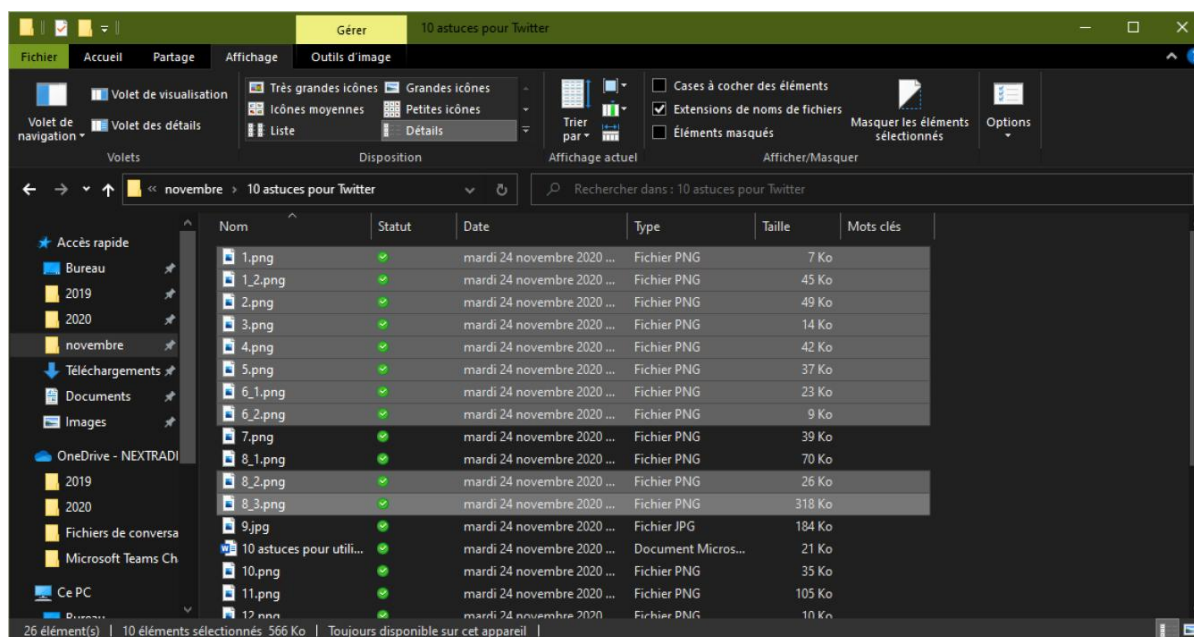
Gérer 10 astuces pour Twitter

Fichier Accueil Partage Affichage Outils d'image

Volet de navigation Volet de visualisation Volet des détails
Volets

Très grandes icônes Grandes icônes Icônes moyennes Petites icônes Liste Détails
Disposition

Trier par
Affichage actuel

Cases à cocher des éléments
Extensions de noms de fichiers
Éléments masqués
Masquer les éléments sélectionnés
Afficher/Masquer

Options

« novembre › 10 astuces pour Twitter

Rechercher dans : 10 astuces pour Twitter

Accès rapide
Bureau
2019
2020
novembre
Téléchargements
Documents
Images
OneDrive - NEXTRADI
2019
2020
Fichiers de conversa
Microsoft Teams Ch
Ce PC
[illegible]

| Nom | Statut | Date | Type | Taille | Mots clés |
|---|---|---|---|---|---|
| 1.png | | mardi 24 novembre 2020 ... | Fichier PNG | 7 Ko | |
| 1_2.png | | mardi 24 novembre 2020 ... | Fichier PNG | 45 Ko | |
| 2.png | | mardi 24 novembre 2020 ... | Fichier PNG | 49 Ko | |
| 3.png | | mardi 24 novembre 2020 ... | Fichier PNG | 14 Ko | |
| 4.png | | mardi 24 novembre 2020 ... | Fichier PNG | 42 Ko | |
| 5.png | | mardi 24 novembre 2020 ... | Fichier PNG | 37 Ko | |
| 6_1.png | | mardi 24 novembre 2020 ... | Fichier PNG | 23 Ko | |
| 6_2.png | | mardi 24 novembre 2020 ... | Fichier PNG | 9 Ko | |
| 7.png | | mardi 24 novembre 2020 ... | Fichier PNG | 39 Ko | |
| 8_1.png | | mardi 24 novembre 2020 ... | Fichier PNG | 70 Ko | |
| 8_2.png | | mardi 24 novembre 2020 ... | Fichier PNG | 26 Ko | |
| 8_3.png | | mardi 24 novembre 2020 ... | Fichier PNG | 318 Ko | |
| 9.jpg | | mardi 24 novembre 2020 ... | Fichier JPG | 184 Ko | |
| 10 astuces pour utili... | | mardi 24 novembre 2020 ... | Document Micros... | 21 Ko | |
| 10.png | | mardi 24 novembre 2020 ... | Fichier PNG | 35 Ko | |
| 11.png | | mardi 24 novembre 2020 ... | Fichier PNG | 105 Ko | |
| 12.png | | mardi 24 novembre 2020 | Fichier PNG | 10 Ko | |

26 élément(s) | 10 éléments sélectionnés 566 Ko | Toujours disponible sur cet appareil |